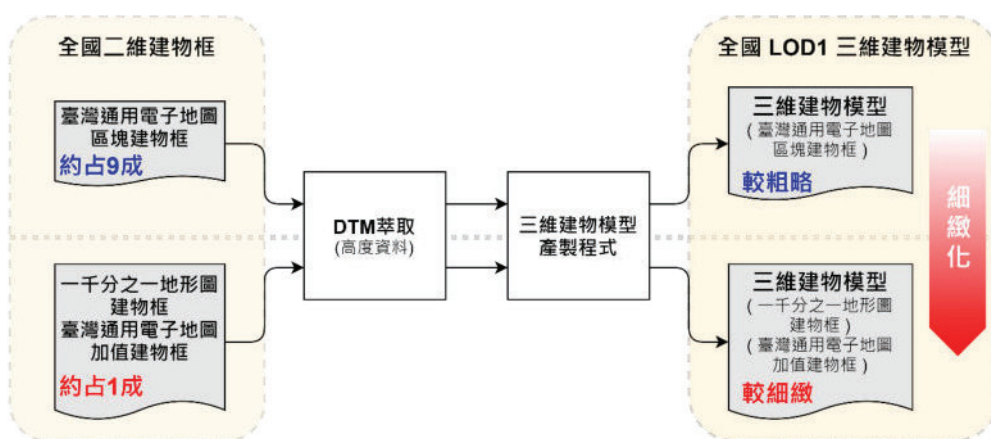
全國二維建物框

臺灣通用電子地圖
區塊建物框
約占9成

一千分之一地形圖
建物框
臺灣通用電子地圖
加值建物框
約占1成

DTM萃取
(高度資料)

三維建物模型
產製程式

全國 LOD1 三維建物模型

三維建物模型
(臺灣通用電子地圖
區塊建物框)
較粗略

三維建物模型
(一千分之一地形圖
建物框)
(臺灣通用電子地圖
加值建物框)
較細緻

細緻化